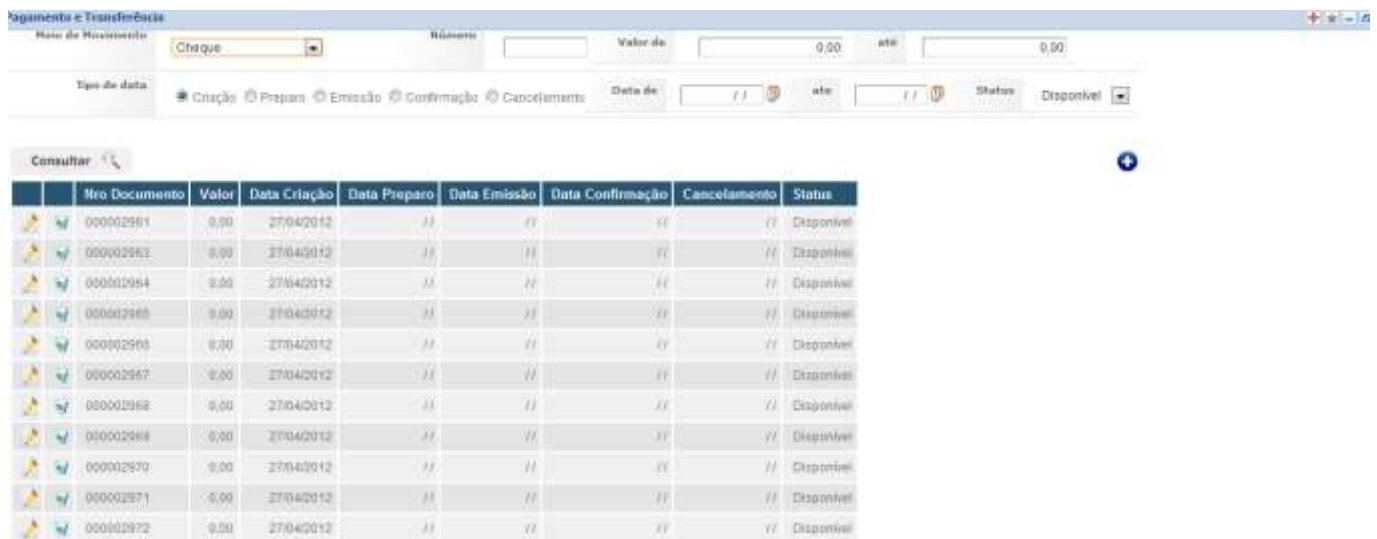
Pagamento e Transferência

Meio de Movimento Cheque Número Valor de 0,00 até 0,00

Tipo de data Criação Preparo Emissão Confirmação Cancelamento Data de / / até / / Status Disponivel

Consultar

| | | Nro Documento | Valor | Data Criação | Data Preparo | Data Emissão | Data Confirmação | Cancelamento | Status |
|---|---|---|---|---|---|---|---|---|---|
| | | 000002961 | 0,00 | 27/04/2012 | / / | / / | / / | / / | Disponivel |
| | | 000002963 | 0,00 | 27/04/2012 | / / | / / | / / | / / | Disponivel |
| | | 000002964 | 0,00 | 27/04/2012 | / / | / / | / / | / / | Disponivel |
| | | 000002965 | 0,00 | 27/04/2012 | / / | / / | / / | / / | Disponivel |
| | | 000002966 | 0,00 | 27/04/2012 | / / | / / | / / | / / | Disponivel |
| | | 000002967 | 0,00 | 27/04/2012 | / / | / / | / / | / / | Disponivel |
| | | 000002968 | 0,00 | 27/04/2012 | / / | / / | / / | / / | Disponivel |
| | | 000002969 | 0,00 | 27/04/2012 | / / | / / | / / | / / | Disponivel |
| | | 000002970 | 0,00 | 27/04/2012 | / / | / / | / / | / / | Disponivel |
| | | 000002971 | 0,00 | 27/04/2012 | / / | / / | / / | / / | Disponivel |
| | | 000002972 | 0,00 | 27/04/2012 | / / | / / | / / | / / | Disponivel |